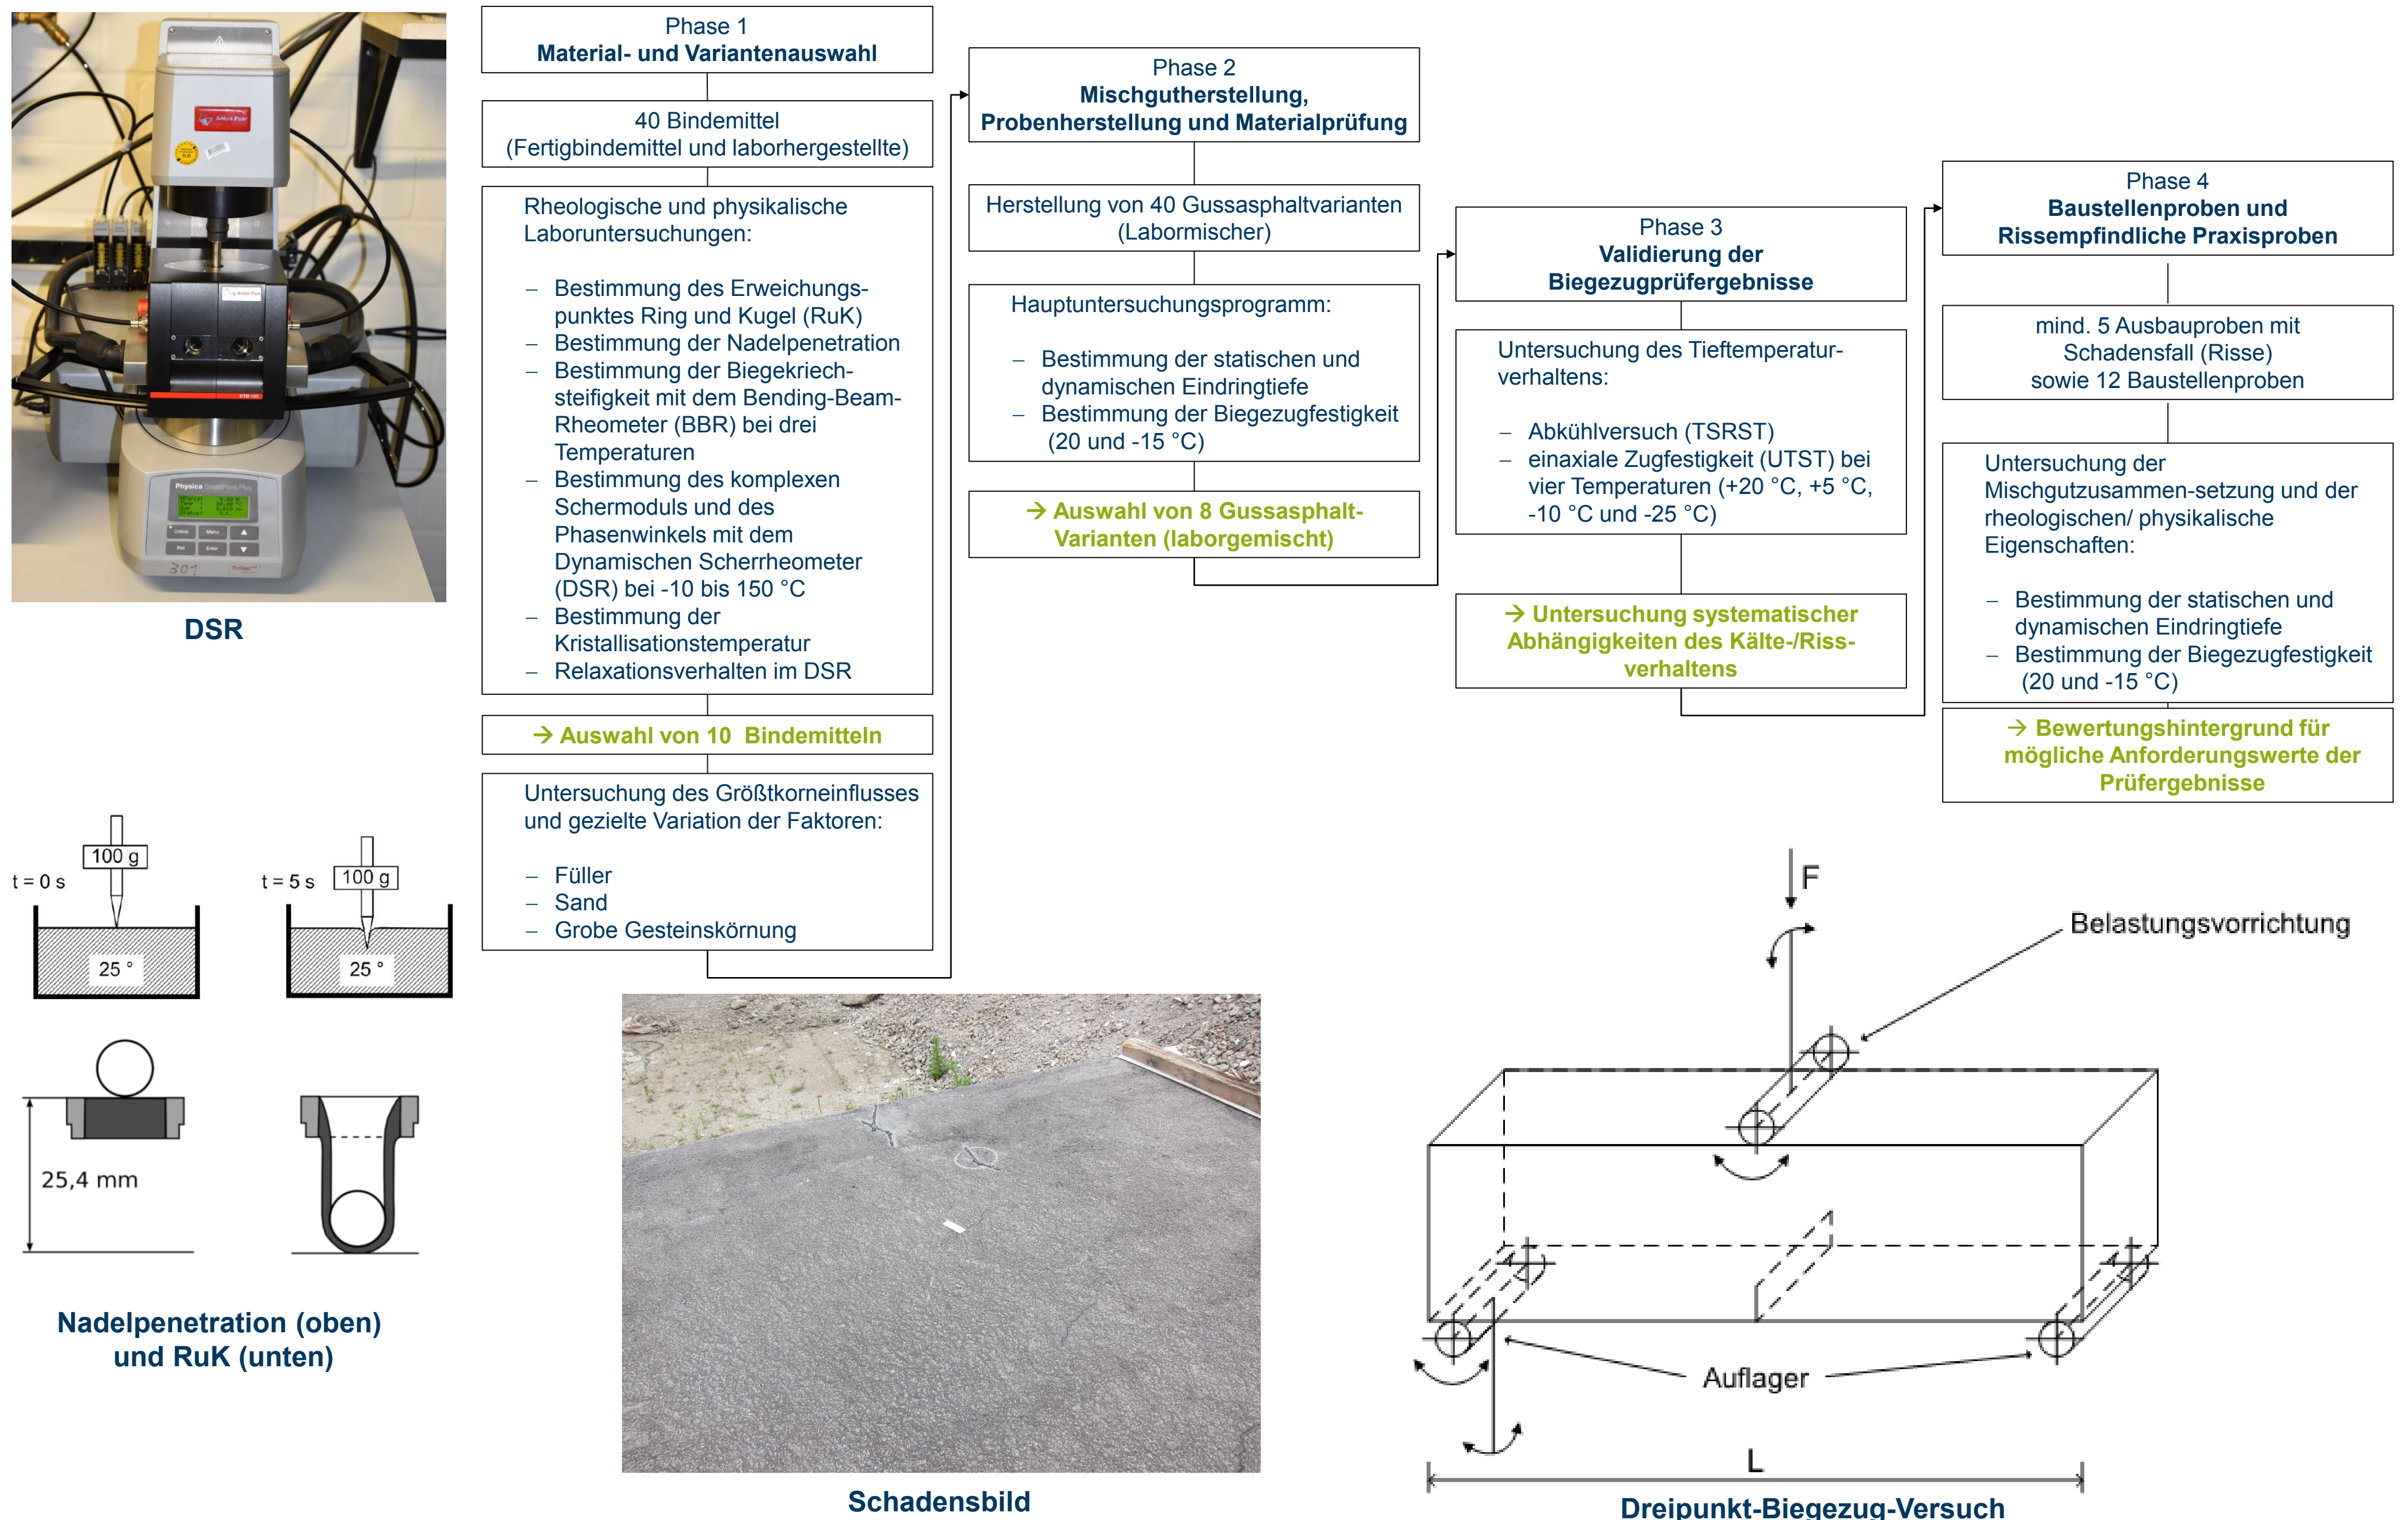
DSR

Phase 1
Material- und Variantenauswahl

40 Bindemittel
(Fertigbindemittel und laborhergestellte)

Rheologische und physikalische Laboruntersuchungen:

– Bestimmung des Erweichungspunktes Ring und Kugel (RuK)
– Bestimmung der Nadelpenetration
– Bestimmung der Biegekriechsteifigkeit mit dem Bending-Beam-Rheometer (BBR) bei drei Temperaturen
– Bestimmung des komplexen Schermoduls und des Phasenwinkels mit dem Dynamischen Scherrheometer (DSR) bei -10 bis 150 °C
– Bestimmung der Kristallisationstemperatur
– Relaxationsverhalten im DSR

→ Auswahl von 10 Bindemitteln

Untersuchung des Größtkorneinflusses und gezielte Variation der Faktoren:

– Füller
– Sand
– Grobe Gesteinskörnung

Phase 2
Mischgutherstellung, Probenherstellung und Materialprüfung

Herstellung von 40 Gussasphaltvarianten (Labormischer)

Hauptuntersuchungsprogramm:

– Bestimmung der statischen und dynamischen Eindringtiefe
– Bestimmung der Biegezugfestigkeit (20 und -15 °C)

→ Auswahl von 8 Gussasphalt-Varianten (laborgemischt)

Phase 3
Validierung der Biegezugprüfergebnisse

Untersuchung des Tieftemperaturverhaltens:

– Abkühlversuch (TSRST)
– einaxiale Zugfestigkeit (UTST) bei vier Temperaturen (+20 °C, +5 °C, -10 °C und -25 °C)

→ Untersuchung systematischer Abhängigkeiten des Kälte-/Rissverhaltens

Phase 4
Baustellenproben und Rissempfindliche Praxisproben

mind. 5 Ausbauproben mit Schadensfall (Risse) sowie 12 Baustellenproben

Untersuchung der Mischgutzusammen-setzung und der rheologischen/ physikalische Eigenschaften:

– Bestimmung der statischen und dynamischen Eindringtiefe
– Bestimmung der Biegezugfestigkeit (20 und -15 °C)

→ Bewertungshintergrund für mögliche Anforderungswerte der Prüfergebnisse

t = 0 s
100 g
25 °
t = 5 s
100 g
25 °
25,4 mm

Nadelpenetration (oben) und RuK (unten)

Schadensbild

F
Belastungsvorrichtung
Auflager
L

Dreipunkt-Biegezug-Versuch